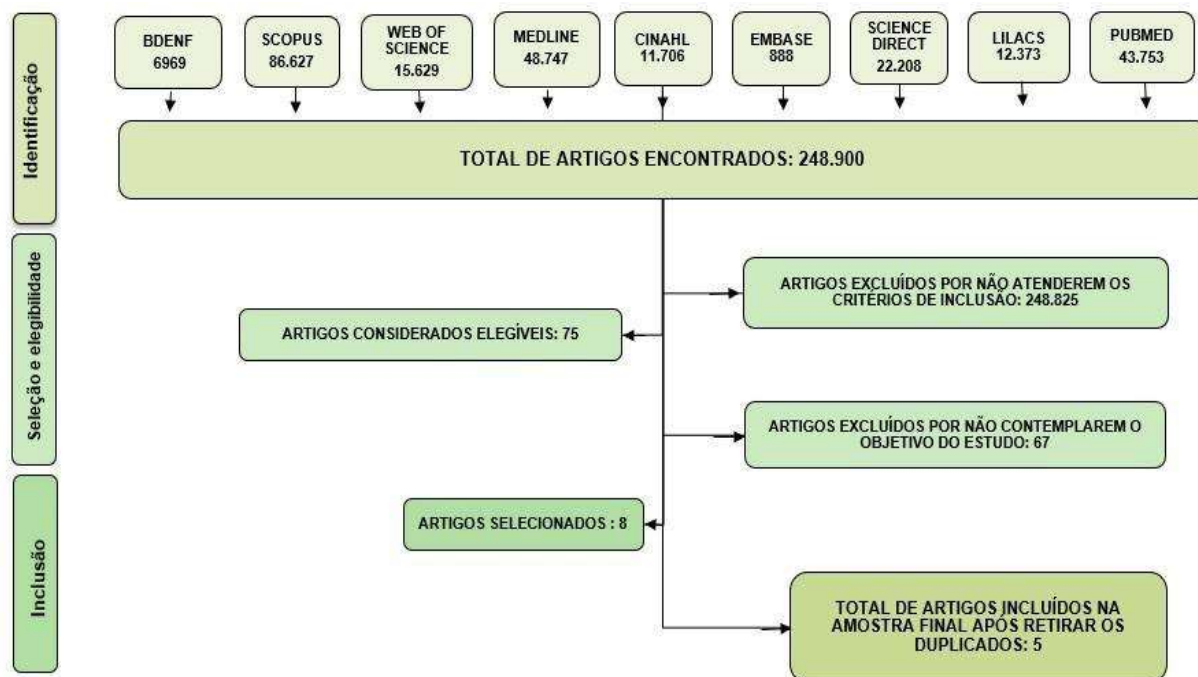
Identificação

BDENF 6969

SCOPUS 86.627

WEB OF SCIENCE 15.629

MEDLINE 48.747

CINAHL 11.706

EMBASE 888

SCIENCE DIRECT 22.208

LILACS 12.373

PUBMED 43.753

TOTAL DE ARTIGOS ENCONTRADOS: 248.900

Seleção e elegibilidade

ARTIGOS EXCLUÍDOS POR NÃO ATENDEREM OS CRITÉRIOS DE INCLUSÃO: 248.825

ARTIGOS CONSIDERADOS ELEGÍVEIS: 75

ARTIGOS EXCLUÍDOS POR NÃO CONTEMPLAREM O OBJETIVO DO ESTUDO: 67

Inclusão

ARTIGOS SELECIONADOS : 8

TOTAL DE ARTIGOS INCLUÍDOS NA AMOSTRA FINAL APÓS RETIRAR OS DUPLICADOS: 5